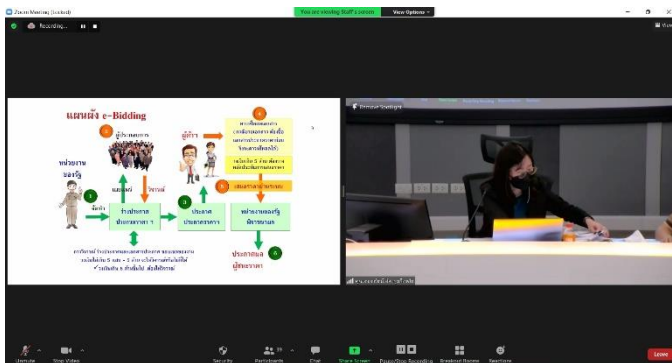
Zoom Meeting

Recording...

You are viewing Staff's screen

View Options

View

แผนผัง e-Bidding

ผู้ประกอบการ

ผู้ค้า

หน่วยงานของรัฐ

ร่างประกาศประกวดราคา

ประกาศประกวดราคา

หน่วยงานของรัฐพิจารณาผล

ประกาศผลผู้ชนะการเสนอราคา

เสนอราคาผ่านระบบ

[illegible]

Mute

Stop Video

Security

Participants

Chat

Share Screen

Pause/Stop Recording

Breakout Rooms

Reactions

Leave